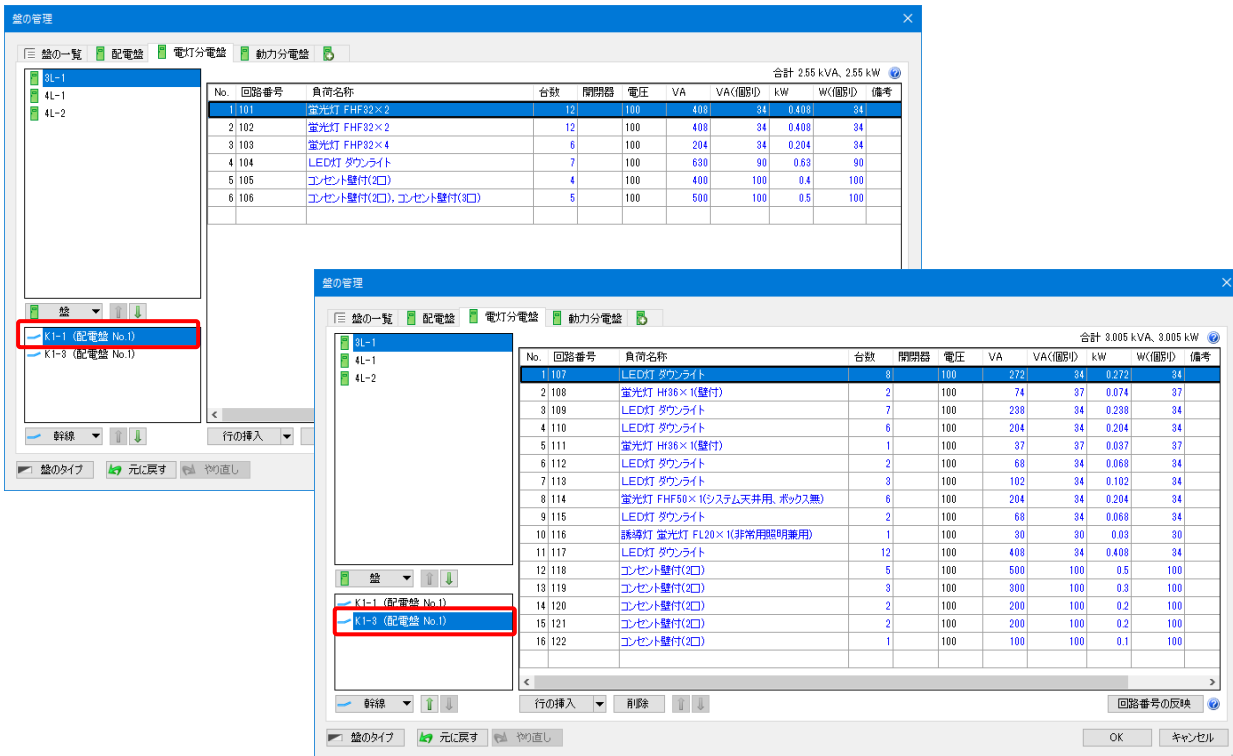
盤の管理

盤の一覧 | 配電盤 | 電灯分電盤 | 動力分電盤

3L-1
4L-1
4L-2

合計 2.55 kVA、2.55 kW

| No. | 回路番号 | 負荷名称 | 台数 | 開閉器 | 電圧 | VA | VA(個別) | kW | W(個別) | 備考 |
|---|---|---|---|---|---|---|---|---|---|---|
| 1 | 101 | 蛍光灯 FHF32×2 | 12 | | 100 | 408 | 34 | 0.408 | 34 | |
| 2 | 102 | 蛍光灯 FHF32×2 | 12 | | 100 | 408 | 34 | 0.408 | 34 | |
| 3 | 103 | 蛍光灯 FHF32×4 | 6 | | 100 | 204 | 34 | 0.204 | 34 | |
| 4 | 104 | LED灯 ダウンライト | 7 | | 100 | 630 | 90 | 0.63 | 90 | |
| 5 | 105 | コンセント壁付(2口) | 4 | | 100 | 400 | 100 | 0.4 | 100 | |
| 6 | 106 | コンセント壁付(2口), コンセント壁付(3口) | 5 | | 100 | 500 | 100 | 0.5 | 100 | |

盤
K1-1 (配電盤 No.1)
K1-3 (配電盤 No.1)
幹線
行の挿入
盤のタイプ | 元に戻す | やり直し

盤の管理

盤の一覧 | 配電盤 | 電灯分電盤 | 動力分電盤

3L-1
4L-1
4L-2

合計 3.005 kVA、3.005 kW

| No. | 回路番号 | 負荷名称 | 台数 | 開閉器 | 電圧 | VA | VA(個別) | kW | W(個別) | 備考 |
|---|---|---|---|---|---|---|---|---|---|---|
| 1 | 107 | LED灯 ダウンライト | 8 | | 100 | 272 | 34 | 0.272 | 34 | |
| 2 | 108 | 蛍光灯 Hf36×1(壁付) | 2 | | 100 | 74 | 37 | 0.074 | 37 | |
| 3 | 109 | LED灯 ダウンライト | 7 | | 100 | 238 | 34 | 0.238 | 34 | |
| 4 | 110 | LED灯 ダウンライト | 6 | | 100 | 204 | 34 | 0.204 | 34 | |
| 5 | 111 | 蛍光灯 Hf36×1(壁付) | 1 | | 100 | 37 | 37 | 0.037 | 37 | |
| 6 | 112 | LED灯 ダウンライト | 2 | | 100 | 68 | 34 | 0.068 | 34 | |
| 7 | 113 | LED灯 ダウンライト | 3 | | 100 | 102 | 34 | 0.102 | 34 | |
| 8 | 114 | 蛍光灯 FHF50×1(システム天井用, ボックス無) | 6 | | 100 | 204 | 34 | 0.204 | 34 | |
| 9 | 115 | LED灯 ダウンライト | 2 | | 100 | 68 | 34 | 0.068 | 34 | |
| 10 | 116 | 誘導灯 蛍光灯 FL20×1(非常用照明兼用) | 1 | | 100 | 30 | 30 | 0.03 | 30 | |
| 11 | 117 | LED灯 ダウンライト | 12 | | 100 | 408 | 34 | 0.408 | 34 | |
| 12 | 118 | コンセント壁付(2口) | 5 | | 100 | 500 | 100 | 0.5 | 100 | |
| 13 | 119 | コンセント壁付(2口) | 3 | | 100 | 300 | 100 | 0.3 | 100 | |
| 14 | 120 | コンセント壁付(2口) | 2 | | 100 | 200 | 100 | 0.2 | 100 | |
| 15 | 121 | コンセント壁付(2口) | 2 | | 100 | 200 | 100 | 0.2 | 100 | |
| 16 | 122 | コンセント壁付(2口) | 1 | | 100 | 100 | 100 | 0.1 | 100 | |

盤
K1-1 (配電盤 No.1)
K1-3 (配電盤 No.1)
幹線
行の挿入 | 削除 | 回路番号の反映
盤のタイプ | 元に戻す | やり直し | OK | キャンセル